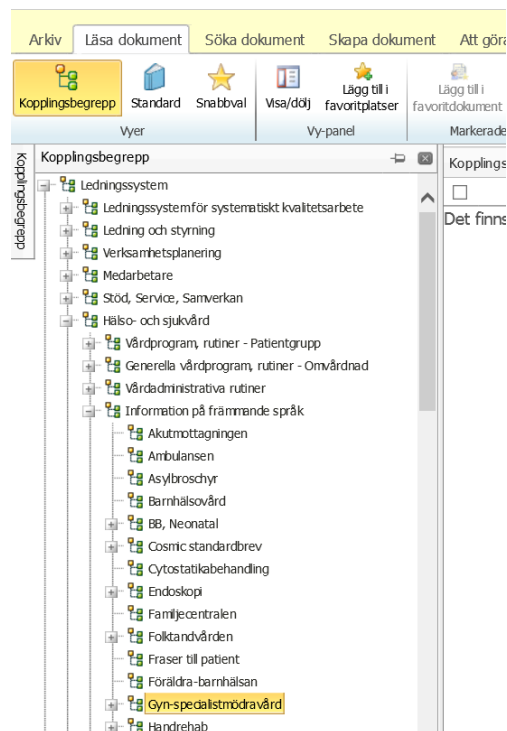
Arkiv Läsa dokument Söka dokument Skapa dokument Att göra

Kopplingsbegrepp Standard Snabbval Visa/dölj Lägg till i favoritplatser Lägg till i favoritdokument

Vyer Vy-panel Markerade

Kopplingsbegrepp

Kopplingsbegrepp

Kopplings

Det finns

Ledningssystem
Ledningssystem för systematiskt kvalitetsarbete
Ledning och styrning
Verksamhetsplanering
Medarbetare
Stöd, Service, Samverkan
Hälso- och sjukvård
Vårdprogram, rutiner - Patientgrupp
Generella vårdprogram, rutiner - Omvårdnad
Vårdadministrativa rutiner
Information på främmande språk
Akutmottagningen
Ambulansen
Asylbroschyr
Barnhälsovård
BB, Neonatal
Cosmic standardbrev
Cytostatikabehandling
Endoskopi
Familjecentralen
Folktandvården
Fraser till patient
Föräldra-barnhälsan
Gyn-specialistmödravård
Handrehab